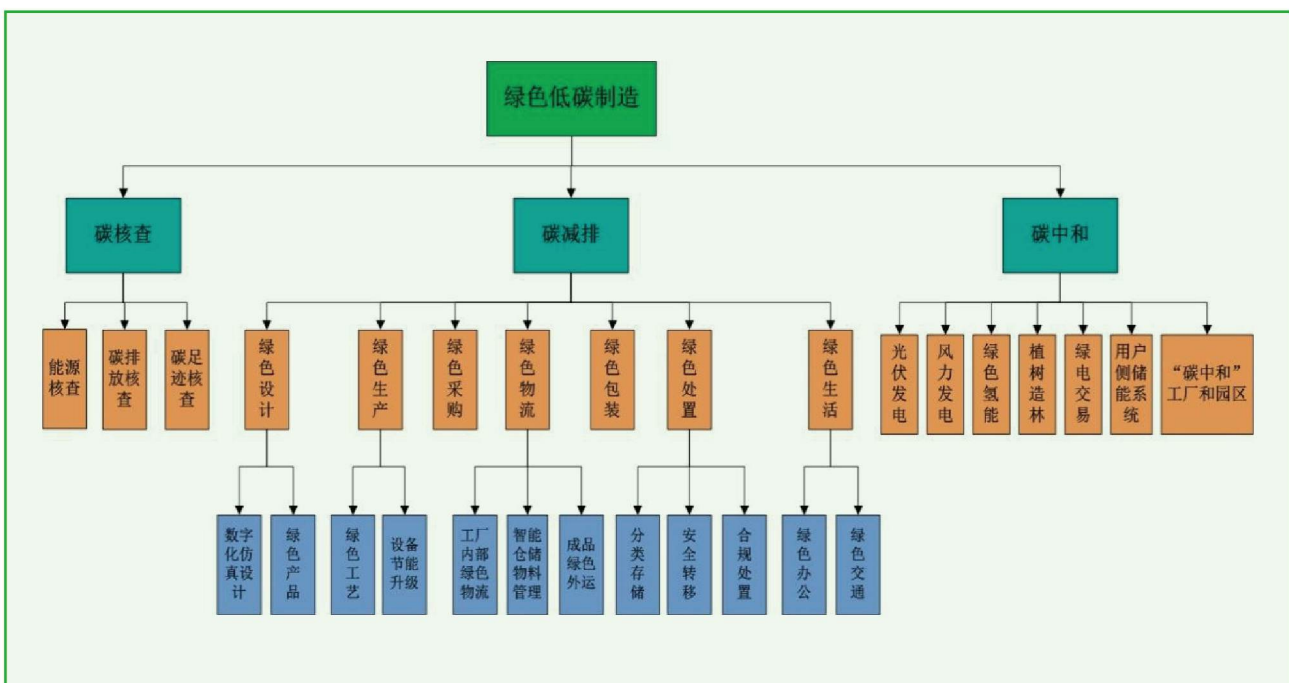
绿色低碳制造

碳核查

碳减排

碳中和

能源核查

碳排放核查

碳足迹核查

绿色设计

绿色生产

绿色采购

绿色物流

绿色包装

绿色处置

绿色生活

光伏发电

风力发电

绿色氢能

植树造林

绿电交易

用户侧储能系统

“碳中和”工厂和园区

数字化仿真设计

绿色产品

绿色工艺

设备节能升级

工厂内部绿色物流

智能仓储物料管理

成品绿色外运

分类存储

安全转移

合规处置

绿色办公

绿色交通